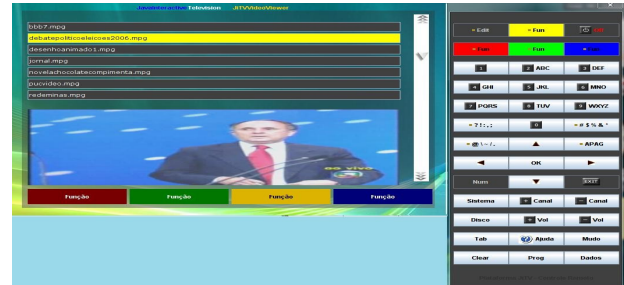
JavaInteractive Television - JiTVVideoViewer

bbb7.mpg
debatepoliticoeleicoes2006.mpg
desenhoanimado1.mpg
jornal.mpg
novelachocolatecompimenta.mpg
puvideo.mpg
redeminas.mpg

AO VIVO

Função
Função
Função
Função

Edit
Fun
Fun
Fun
Fun
1
2 ABC
3 DEF
4 GHI
5 JKL
6 MNO
7 PQRS
8 TUV
9 WXYZ
? ! : . ;
0
# $ % & *
@ \ - / .
APAG
OK
Num
EXIT
Sistema
Canal
Canal
Disco
Vol
Vol
Tab
Ajuda
Mudo
Clear
Prog
Dados
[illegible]